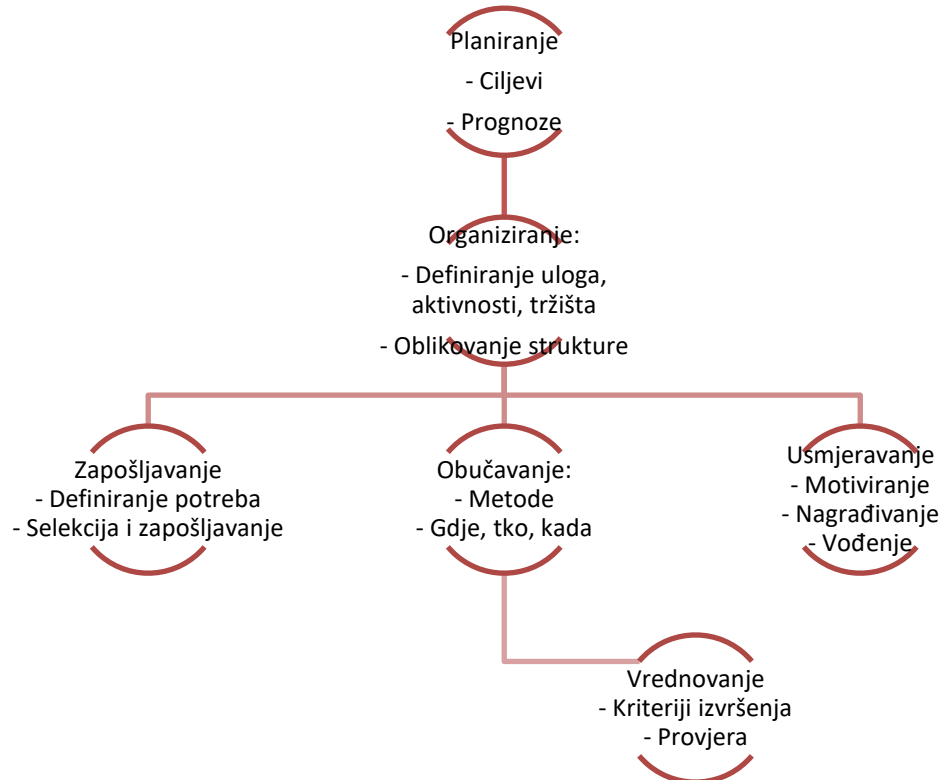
Planiranje
- Ciljevi
- Prognoze

Organiziranje:
- Definiranje uloga, aktivnosti, tržišta
- Oblikovanje strukture

Zapošljavanje
- Definiranje potreba
- Selekcija i zapošljavanje

Obučavanje:
- Metode
- Gdje, tko, kada

Usmjeravanje
- Motiviranje
- Nagrađivanje
- Vođenje

Vrednovanje
- Kriteriji izvršenja
- Provjera